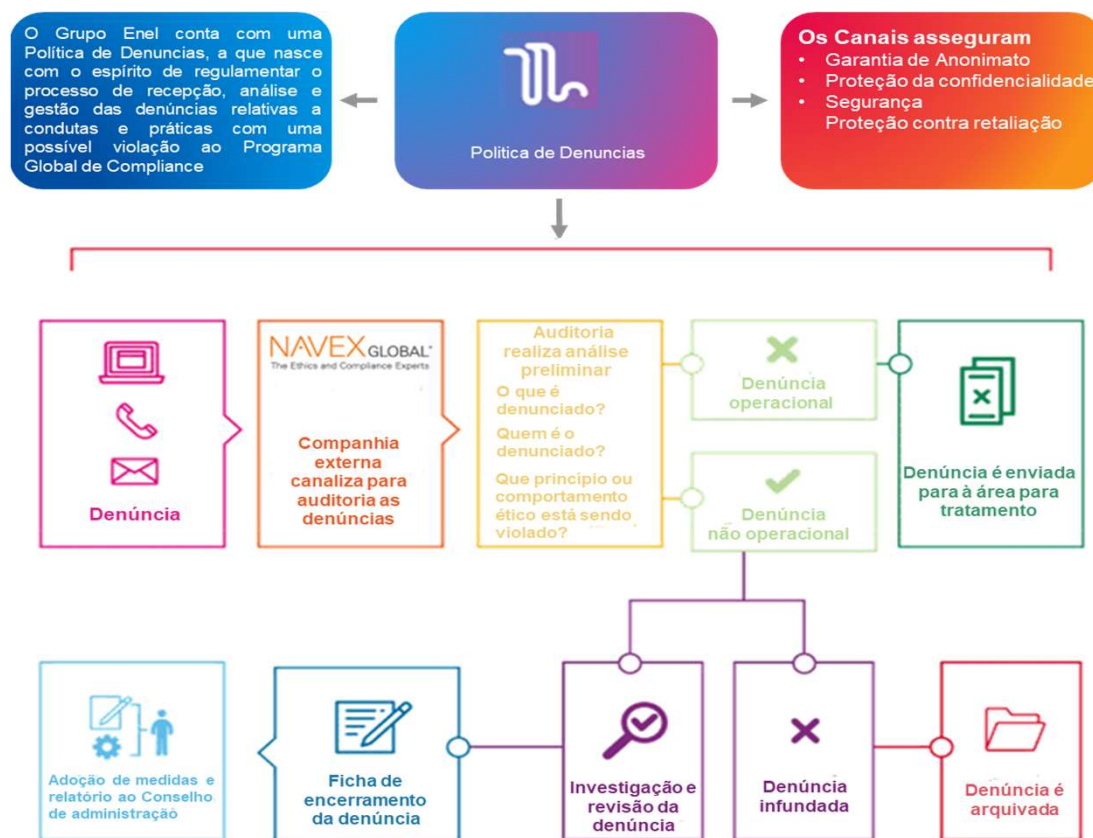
O Grupo Enel conta com uma Política de Denuncias, a que nasce com o espírito de regulamentar o processo de recepção, análise e gestão das denúncias relativas a condutas e práticas com uma possível violação ao Programa Global de Compliance

Política de Denuncias

Os Canais asseguram
• Garantia de Anonimato
• Proteção da confidencialidade
• Segurança
Proteção contra retaliação

Denúncia

NAVEX GLOBAL
The Ethics and Compliance Experts

Companhia externa canaliza para auditoria as denúncias

Auditoria realiza análise preliminar
O que é denunciado?
Quem é o denunciado?
Que princípio ou comportamento ético está sendo violado?

Denúncia operacional

Denúncia não operacional

Denúncia é enviada para à área para tratamento

Adoção de medidas e relatório ao Conselho de administração

Ficha de encerramento da denúncia

Investigação e revisão da denúncia

Denúncia infundada

Denúncia é arquivada